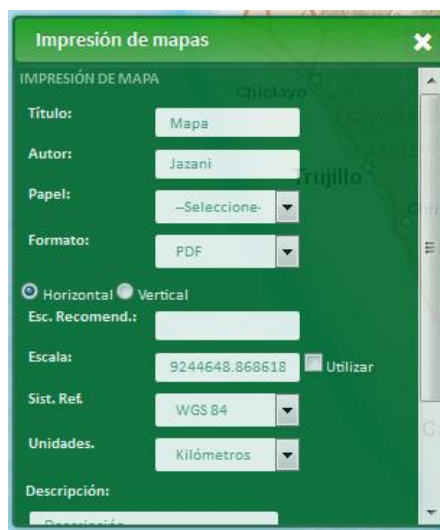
Impresión de mapas

IMPRESIÓN DE MAPA

Chiclayo

Título: Mapa

Autor: Jazani

Trujillo

Papel: --Seleccione-

Formato: PDF

Horizontal Vertical

Esc. Recomend.:

Escala: 9244648.868618 Utilizar

Sist. Ref. WGS 84

Unidades. Kilómetros

Descripción:

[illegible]